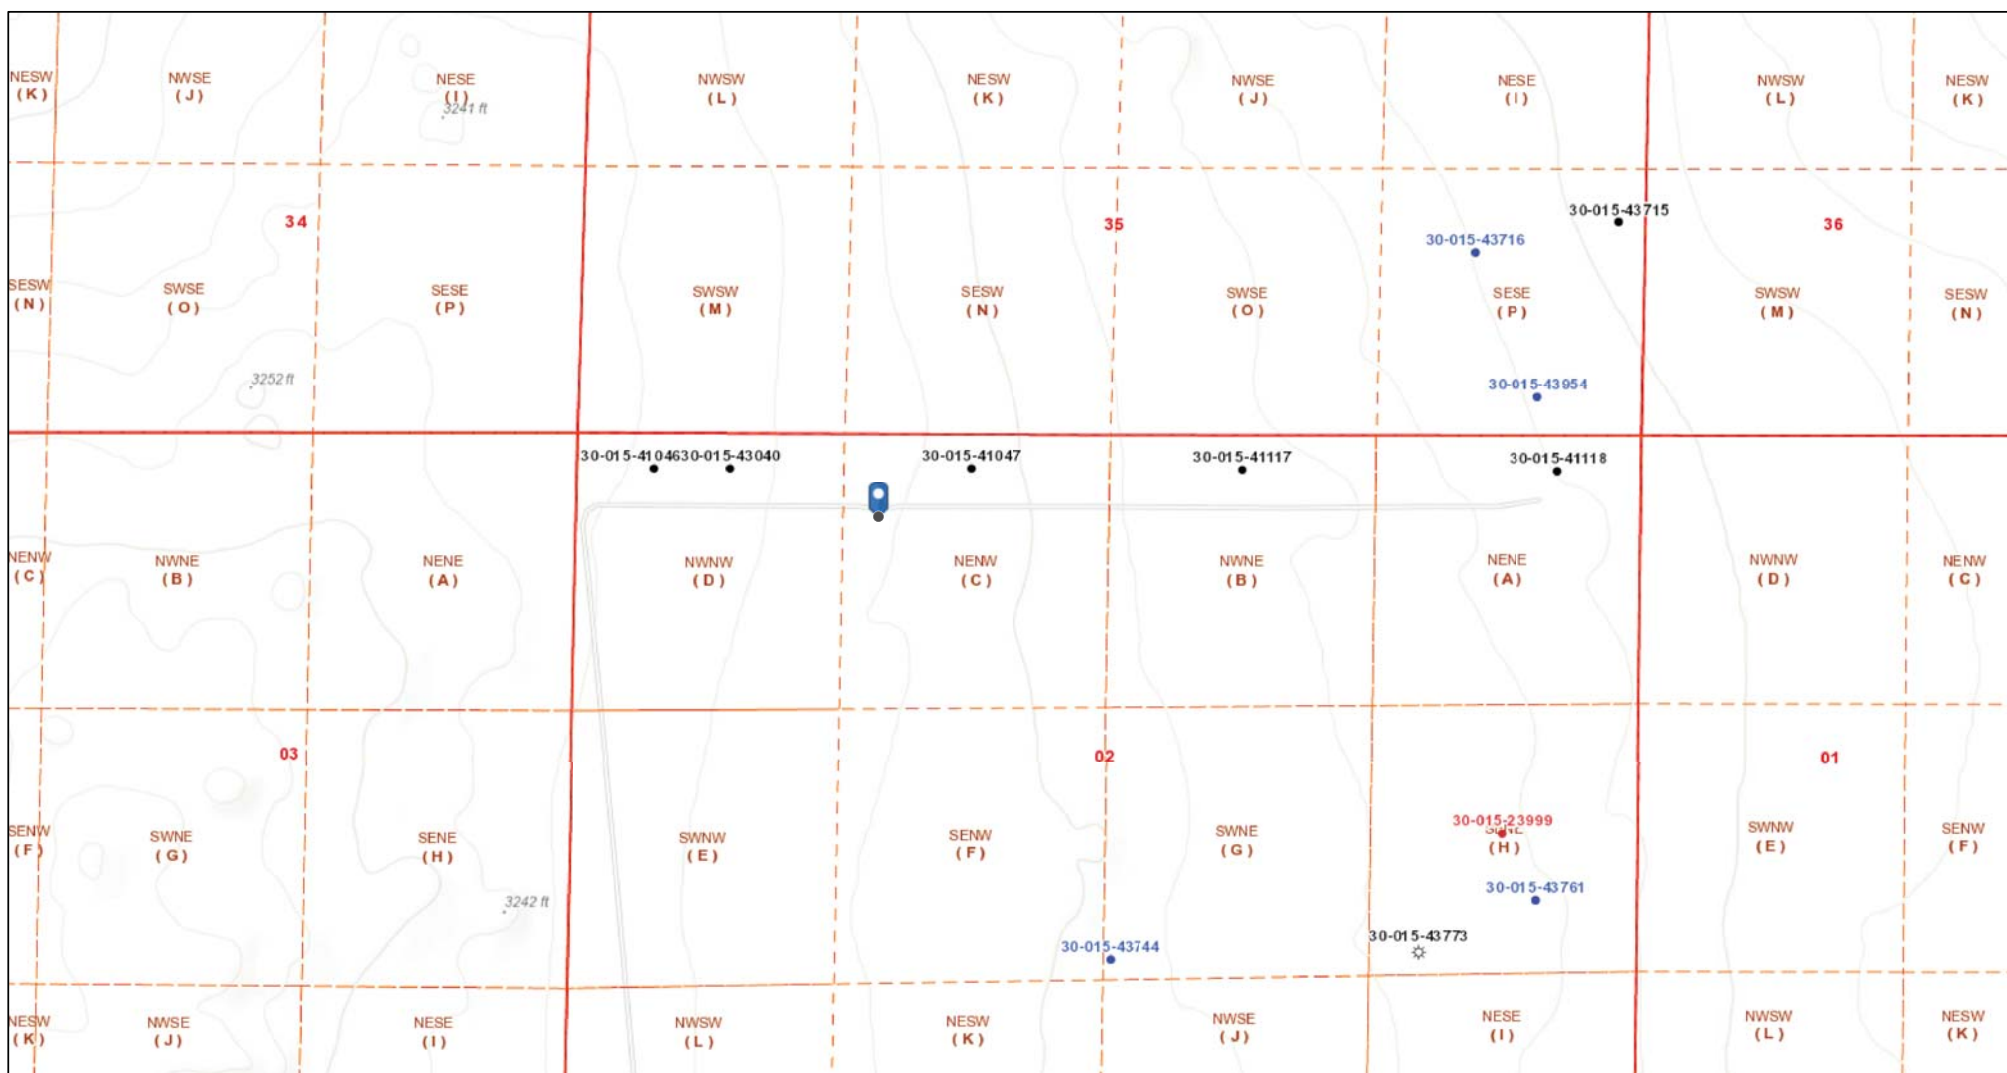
NESW
(K)
NWSE
(J)
NESE
(I)
3241 ft
NWSW
(L)
NESW
(K)
NWSE
(J)
NESE
(I)
NWSW
(L)
NESW
(K)

34
35
30-015-43715
30-015-43716
36

SESW
(N)
SWSE
(O)
SESE
(P)
SWSW
(M)
SESW
(N)
SWSE
(O)
SESE
(P)
SWSW
(M)
SESW
(N)

3252 ft
30-015-43954

30-015-41046
30-015-43040
30-015-41047
30-015-41117
30-015-41118

NENW
(C)
NWNE
(B)
NENE
(A)
NWNW
(D)
NENW
(C)
NWNE
(B)
NENE
(A)
NWNW
(D)
NENW
(C)

03
02
01

SENW
(F)
SWNE
(G)
SENE
(H)
SWNW
(E)
SENW
(F)
SWNE
(G)
30-015-23999
SENE
(H)
SWNW
(E)
SENW
(F)

3242 ft
30-015-43761
30-015-43773
30-015-43744

NESW
(K)
NWSE
(J)
NESE
(I)
NWSW
(L)
NESW
(K)
NWSE
(J)
NESE
(I)
NWSW
(L)
NESW
(K)